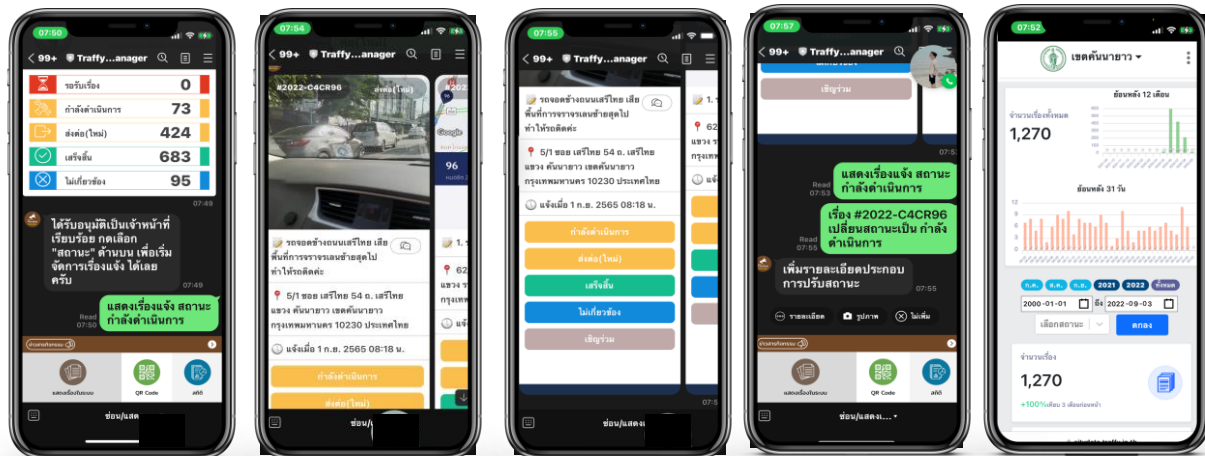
07:50

99+ Traffy...anager

รอรับเรื่อง 0
กำลังดำเนินการ 73
ส่งต่อ(ใหม่) 424
เสร็จสิ้น 683
ไม่เกี่ยวข้อง 95

07:49

ได้รับอนุมัติเป็นเจ้าหน้าที่เรียบร้อย กดเลือก "สถานะ" ด้านบน เพื่อเริ่มจัดการเรื่องแจ้ง ได้เลยครับ

Read 07:50
แสดงเรื่องแจ้ง สถานะ กำลังดำเนินการ

แสดงเรื่องในระบบ
QR Code
สถิติ

ซ่อน/แสด

07:54

99+ Traffy...anager

#2022-C4CR96
ส่งต่อ(ใหม่)

รถจอดข้างถนนเสรีไทย เสียพื้นที่การจราจรเลนซ้ายสุดไปทำให้รถติดค่ะ

5/1 ซอย เสรีไทย 54 ถ. เสรีไทย แขวง คันนายาว เขตคันนายาว กรุงเทพมหานคร 10230 ประเทศไทย

แจ้งเมื่อ 1 ก.ย. 2565 08:18 น.

กำลังดำเนินการ
ส่งต่อ(ใหม่)

ซ่อน/

07:55

99+ Traffy...anager

รถจอดข้างถนนเสรีไทย เสียพื้นที่การจราจรเลนซ้ายสุดไปทำให้รถติดค่ะ

5/1 ซอย เสรีไทย 54 ถ. เสรีไทย แขวง คันนายาว เขตคันนายาว กรุงเทพมหานคร 10230 ประเทศไทย

แจ้งเมื่อ 1 ก.ย. 2565 08:18 น.

กำลังดำเนินการ
ส่งต่อ(ใหม่)
เสร็จสิ้น
ไม่เกี่ยวข้อง
เชิญร่วม

ซ่อน/แสดง

07:57

99+ Traffy...anager

เชิญร่วม

Read 07:53
แสดงเรื่องแจ้ง สถานะ กำลังดำเนินการ

Read 07:55
เรื่อง #2022-C4CR96 เปลี่ยนสถานะเป็น กำลังดำเนินการ

เพิ่มรายละเอียดประกอบการปรับสถานะ
07:55

รายละเอียด
รูปภาพ
ไม่เพิ่ม

แสดงเรื่องในระบบ
QR Code
สถิติ

ซ่อน/แสดง...

07:52

เขตคันนายาว

ย้อนหลัง 12 เดือน
จำนวนเรื่องทั้งหมด
1,270

ย้อนหลัง 31 วัน

2021 2022 ทั้งหมด
2000-01-01 ถึง 2022-09-03
เลือกสถานะ
ตกลง

จำนวนเรื่อง
1,270
+100% เทียบ 3 เดือนก่อนหน้า